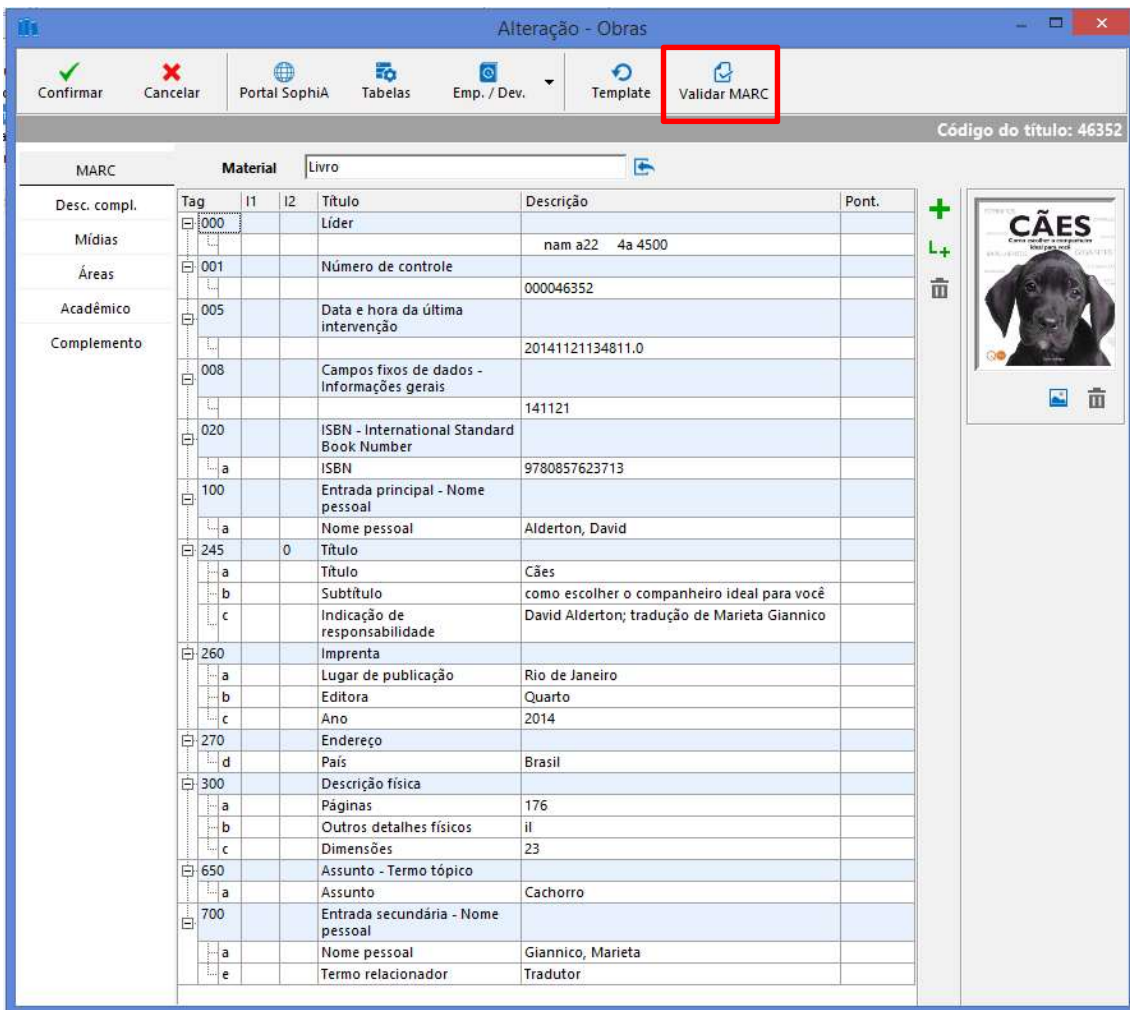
Alteração - Obras

Confirmar
Cancelar
Portal SophiA
Tabelas
Emp. / Dev.
Template
Validar MARC

Código do título: 46352

MARC
Desc. compl.
Mídias
Áreas
Acadêmico
Complemento

Material Livro

| Tag | I1 | I2 | Título | Descrição | Pont. |
|---|---|---|---|---|---|
| 000 | | | Líder | | |
| | | | | nam a22 4a 4500 | |
| 001 | | | Número de controle | | |
| | | | | 000046352 | |
| 005 | | | Data e hora da última intervenção | | |
| | | | | 20141121134811.0 | |
| 008 | | | Campos fixos de dados - Informações gerais | | |
| | | | | 141121 | |
| 020 | | | ISBN - International Standard Book Number | | |
| a | | | ISBN | 9780857623713 | |
| 100 | | | Entrada principal - Nome pessoal | | |
| a | | | Nome pessoal | Alderton, David | |
| 245 | | 0 | Título | | |
| a | | | Título | Cães | |
| b | | | Subtítulo | como escolher o companheiro ideal para você | |
| c | | | Indicação de responsabilidade | David Alderton; tradução de Marieta Giannico | |
| 260 | | | Imprenta | | |
| a | | | Lugar de publicação | Rio de Janeiro | |
| b | | | Editora | Quarto | |
| c | | | Ano | 2014 | |
| 270 | | | Endereço | | |
| d | | | País | Brasil | |
| 300 | | | Descrição física | | |
| a | | | Páginas | 176 | |
| b | | | Outros detalhes físicos | il | |
| c | | | Dimensões | 23 | |
| 650 | | | Assunto - Termo tópico | | |
| a | | | Assunto | Cachorro | |
| 700 | | | Entrada secundária - Nome pessoal | | |
| a | | | Nome pessoal | Giannico, Marieta | |
| e | | | Termo relacionador | Tradutor | |

CÃES
Como escolher o companheiro ideal para você